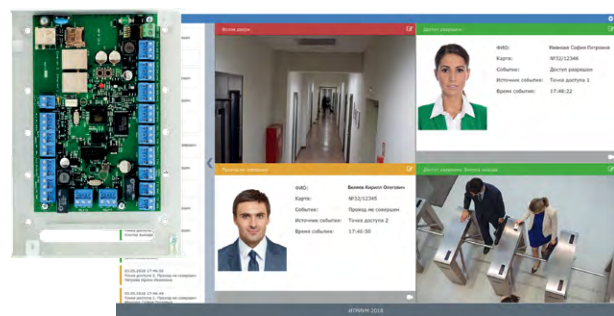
Взлом двери

Доступ разрешен

ФИО: Иванова София Петровна
Карта: №32/12346
Событие: Доступ разрешен
Источник события: Точка доступа 1
Время события: 17:48:22

Проход не совершен

ФИО: Беляев Кирилл Олегович
Карта: №32/12345
Событие: Проход не совершен
Источник события: Точка доступа 2
Время события: 17:40:50

Доступ разрешен. Беляев, выход

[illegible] 2018